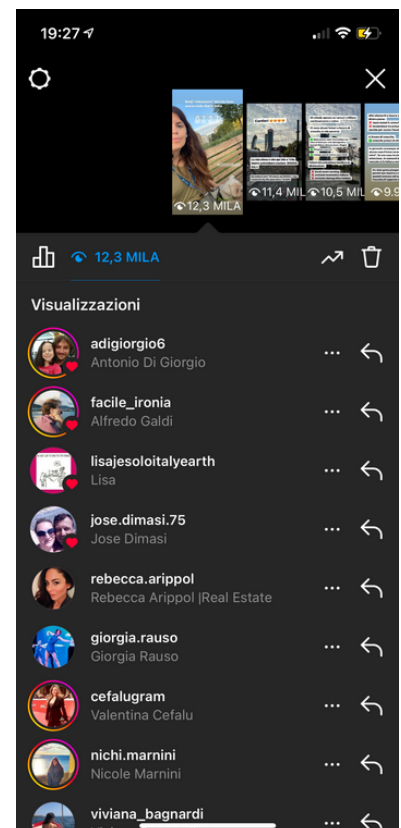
19:27

12,3 MILA
11,4 MIL
10,5 MIL
9,9

12,3 MILA

Visualizzazioni

adigiorgio6
Antonio Di Giorgio

facile_ironia
Alfredo Galdi

lisajesoloitalyearth
Lisa

jose.dimasi.75
Jose Dimasi

rebecca.arippol
Rebecca Arippol |Real Estate

giorgia.rauso
Giorgia Rauso

cefalugram
Valentina Cefalu

nichi.marnini
Nicole Marnini

viviana_bagnardi